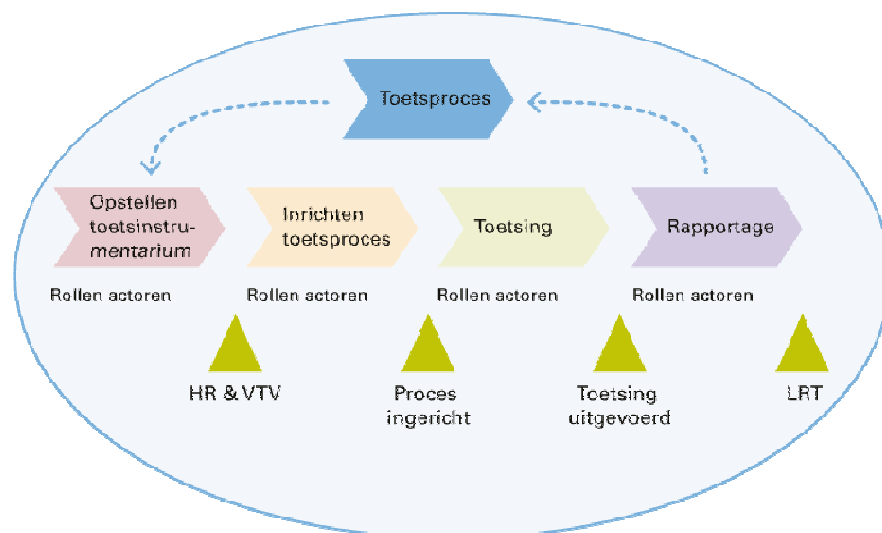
Toetsproces

Opstellen toetsinstrumentarium

Inrichten toetsproces

Toetsing

Rapportage

Rollen actoren

Rollen actoren

Rollen actoren

Rollen actoren

HR & VTV

Proces ingericht

Toetsing uitgevoerd

LRT